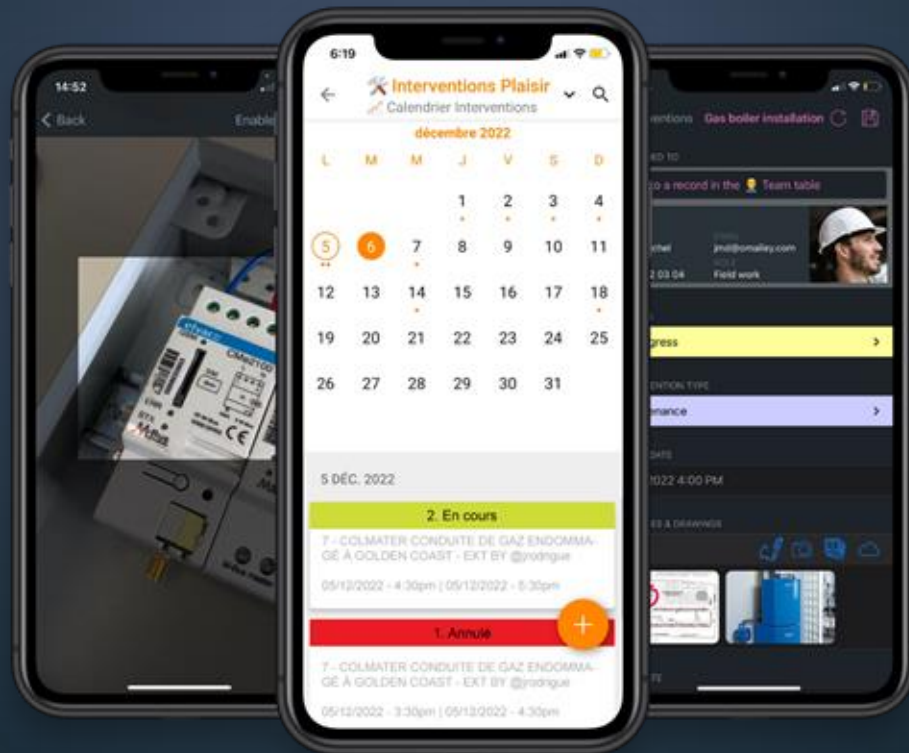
14:52
Back
Enable

elvaco
CMe2100
CE

6:19
Interventions Plaisir
Calendrier Interventions
décembre 2022
L M M J V S D
| | | | | | |
|---|---|---|---|---|---|---|
| | | | 1 | 2 | 3 | 4 |
| 5 | 6 | 7 | 8 | 9 | 10 | 11 |
| 12 | 13 | 14 | 15 | 16 | 17 | 18 |
| 19 | 20 | 21 | 22 | 23 | 24 | 25 |
| 26 | 27 | 28 | 29 | 30 | 31 | |

5 DÉC. 2022
2. En cours
7 - COLMATER CONDUITE DE GAZ ENDOMMAGÉ À GOLDEN COAST - EXT BY @jrodrigue
05/12/2022 - 4:30pm | 05/12/2022 - 5:30pm
1. Annulé
7 - COLMATER CONDUITE DE GAZ ENDOMMAGÉ À GOLDEN COAST - EXT BY @jrodrigue
05/12/2022 - 3:30pm | 05/12/2022 - 4:30pm

ventions Gas boiler installation
ED TO
o a record in the Team table
chel
jmd@omaliey.com
2 03 04
Field work
gress
ENTION TYPE
nance
DATE
2022 4:00 PM
ES & DRAWINGS
TS